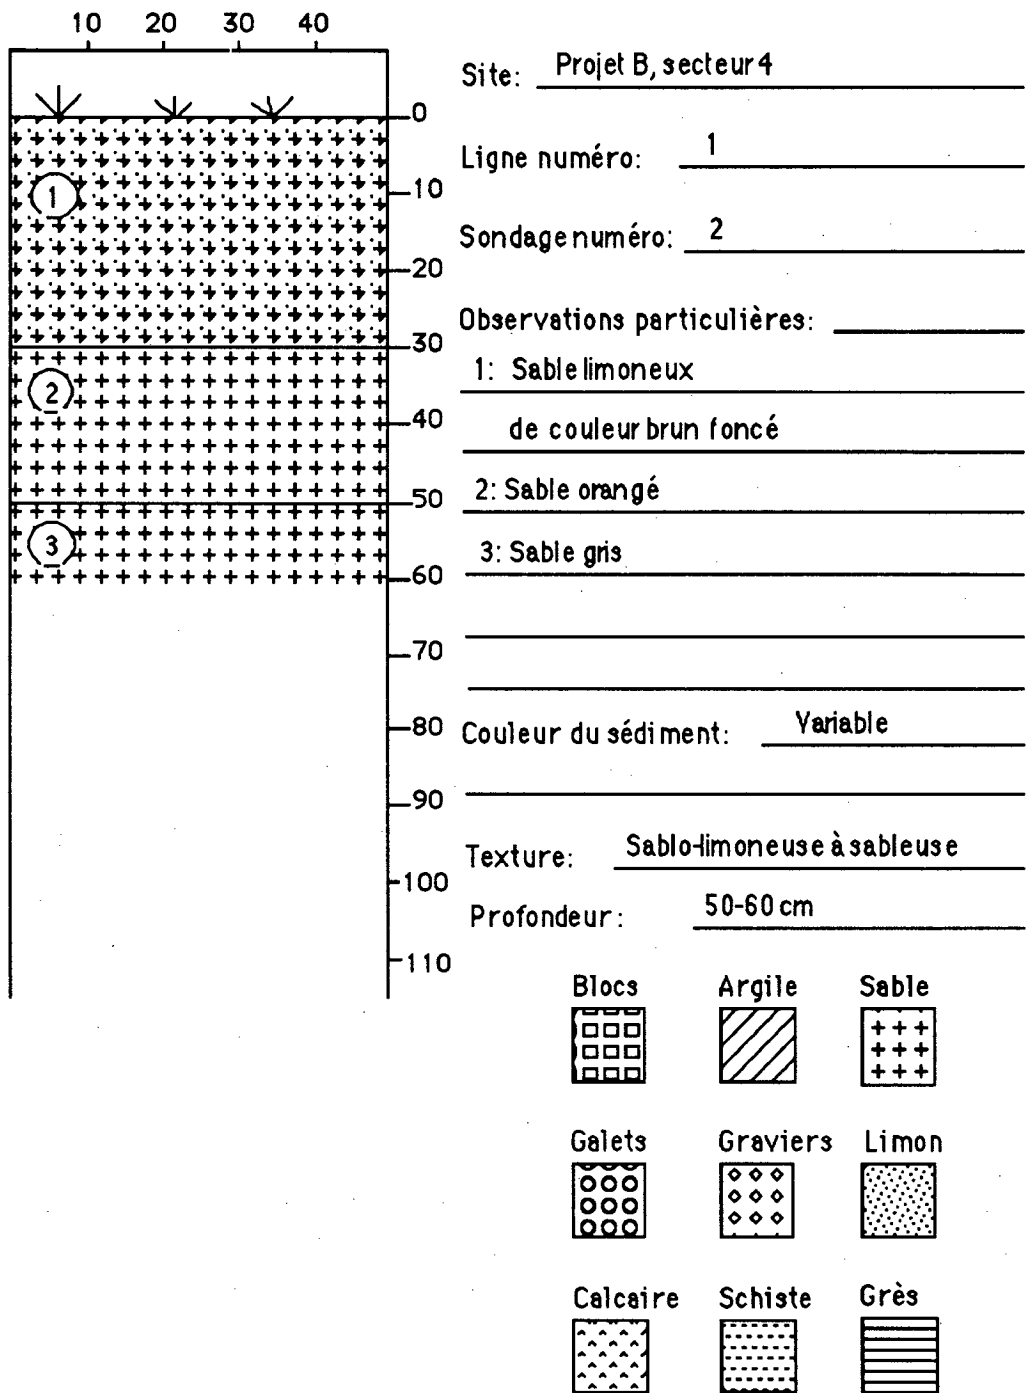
10 20 30 40

0
10
20
30
40
50
60
70
80
90
100
110

1
2
3

Site: Projet B, secteur 4

Ligne numéro: 1

Sondage numéro: 2

Observations particulières:

1: Sable limoneux

de couleur brun foncé

2: Sable orangé

3: Sable gris

Couleur du sédiment: Variable

Texture: Sablo-limoneuse à sableuse

Profondeur: 50-60 cm

Blocs
Argile
Sable

Galets
Graviers
Limon

Calcaire
Schiste
Grès